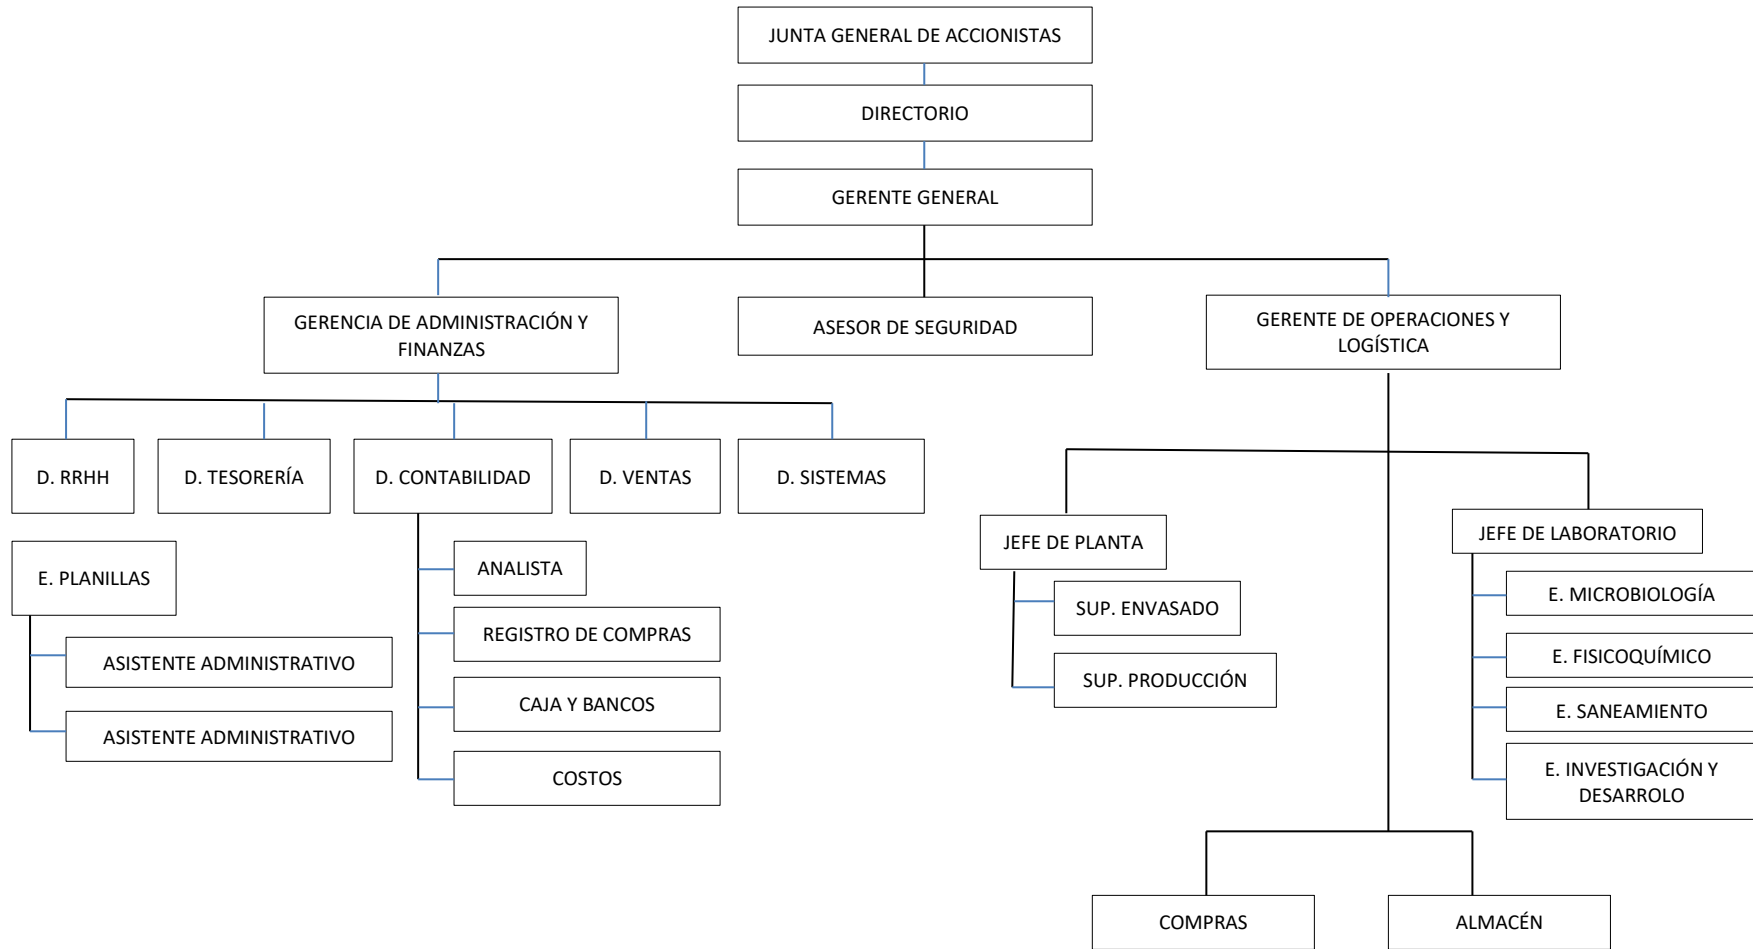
JUNTA GENERAL DE ACCIONISTAS

DIRECTORIO

GERENTE GENERAL

GERENCIA DE ADMINISTRACIÓN Y FINANZAS

ASESOR DE SEGURIDAD

GERENTE DE OPERACIONES Y LOGÍSTICA

D. RRHH

D. TESORERÍA

D. CONTABILIDAD

D. VENTAS

D. SISTEMAS

E. PLANILLAS

ASISTENTE ADMINISTRATIVO

ASISTENTE ADMINISTRATIVO

ANALISTA

REGISTRO DE COMPRAS

CAJA Y BANCOS

COSTOS

JEFE DE PLANTA

SUP. ENVASADO

SUP. PRODUCCIÓN

JEFE DE LABORATORIO

E. MICROBIOLOGÍA

E. FISICOQUÍMICO

E. SANEAMIENTO

E. INVESTIGACIÓN Y DESARROLO

COMPRAS

ALMACÉN